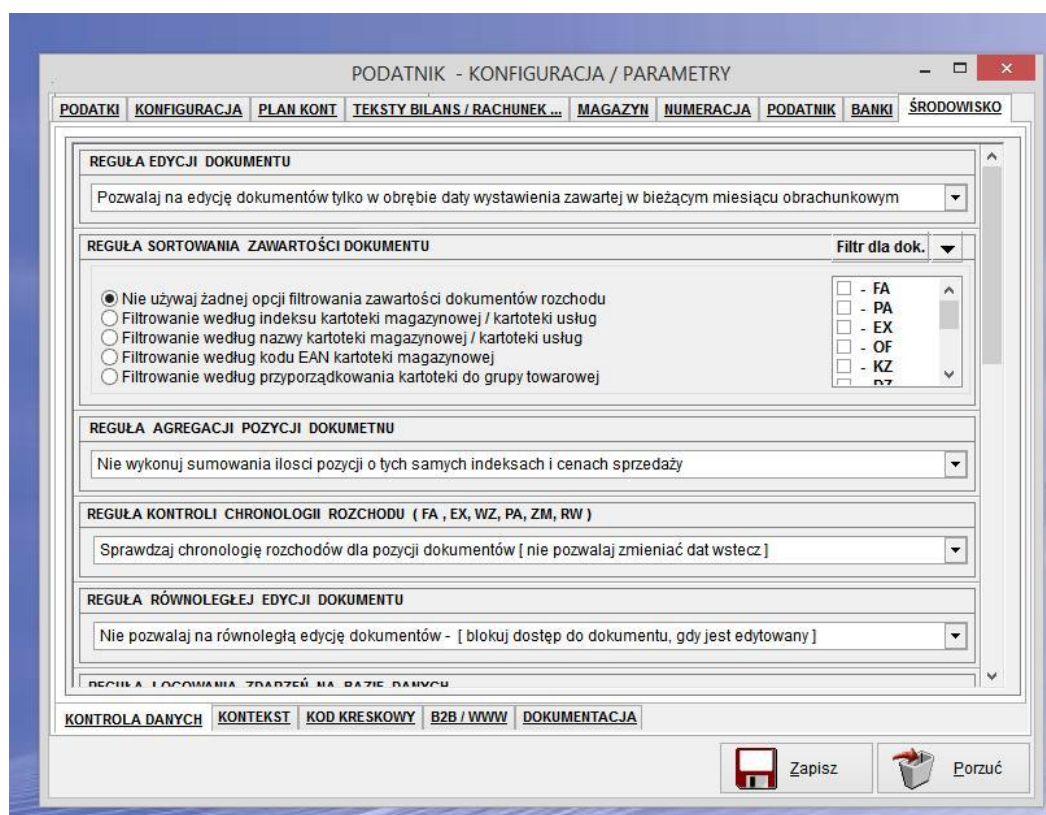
PODATNIK - KONFIGURACJA / PARAMETRY

PODATKI | KONFIGURACJA | PLAN KONT | TEKSTY BILANS / RACHUNEK ... | MAGAZYN | NUMERACJA | PODATNIK | BANKI | ŚRODOWISKO

REGUŁA EDYCJI DOKUMENTU

Pozwalaj na edycję dokumentów tylko w obrębie daty wystawienia zawartej w bieżącym miesiącu obrachunkowym

REGUŁA SORTOWANIA ZAWARTOŚCI DOKUMENTU

Filtr dla dok.

Nie używaj żadnej opcji filtrowania zawartości dokumentów rozchodu
Filtrowanie według indeksu kartoteki magazynowej / kartoteki usług
Filtrowanie według nazwy kartoteki magazynowej / kartoteki usług
Filtrowanie według kodu EAN kartoteki magazynowej
Filtrowanie według przyporządkowania kartoteki do grupy towarowej

- FA
- PA
- EX
- OF
- KZ
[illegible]

REGUŁA AGREGACJI POZYCJI DOKUMETNU

Nie wykonuj sumowania ilosci pozycji o tych samych indeksach i cenach sprzedaży

REGUŁA KONTROLI CHRONOLOGII ROZCHODU ( FA , EX, WZ, PA, ZM, RW )

Sprawdzaj chronologię rozchodów dla pozycji dokumentów [ nie pozwalaj zmieniać dat wstecz ]

REGUŁA RÓWNOLEGŁEJ EDYCJI DOKUMENTU

Nie pozwalaj na równoległą edycję dokumentów - [ blokuj dostęp do dokumentu, gdy jest edytowany ]

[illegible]

KONTROLA DANYCH | KONTEKST | KOD KRESKOWY | B2B / WWW | DOKUMENTACJA

Zapisz

Porzuć